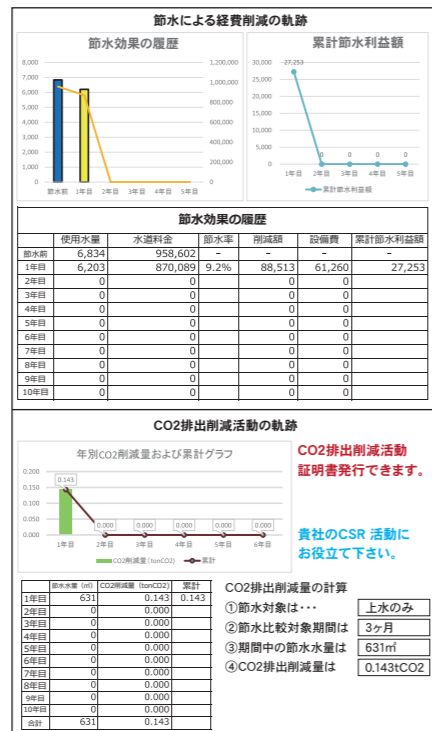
節水による経費削減の軌跡

節水効果の履歴

8,000
7,000
6,000
5,000
4,000
3,000
2,000
1,000
0

1,200,000
1,000,000
800,000
600,000
400,000
200,000
0

節水前 1年目 2年目 3年目 4年目 5年目

累計節水利益額

30,000
25,000
20,000
15,000
10,000
5,000
0

27,253
0 0 0 0

1年目 2年目 3年目 4年目 5年目

累計節水利益額

節水効果の履歴

| | 使用水量 | 水道料金 | 節水率 | 削減額 | 設備費 | 累計節水利益額 |
|---|---|---|---|---|---|---|
| 節水前 | 6,834 | 958,602 | – | – | – | – |
| 1年目 | 6,203 | 870,089 | 9.2% | 88,513 | 61,260 | 27,253 |
| 2年目 | 0 | 0 | | 0 | 0 | |
| 3年目 | 0 | 0 | | 0 | 0 | |
| 4年目 | 0 | 0 | | 0 | 0 | |
| 5年目 | 0 | 0 | | 0 | 0 | |
| 6年目 | 0 | 0 | | 0 | 0 | |
| 7年目 | 0 | 0 | | 0 | 0 | |
| 8年目 | 0 | 0 | | 0 | 0 | |
| 9年目 | 0 | 0 | | 0 | 0 | |
| 10年目 | 0 | 0 | | 0 | 0 | |

CO2排出削減活動の軌跡

年別CO2削減量および累計グラフ

0.200
0.150
0.100
0.050
0.000

0.143
0.000 0.000 0.000 0.000 0.000

1年目 2年目 3年目 4年目 5年目 6年目

CO2削減量（tonCO2） 累計

CO2排出削減活動証明書発行できます。

貴社のCSR 活動にお役立て下さい。

| | 節水水量（㎥） | CO2削減量（tonCO2） | 累計 |
|---|---|---|---|
| 1年目 | 631 | 0.143 | 0.143 |
| 2年目 | 0 | 0.000 | |
| 3年目 | 0 | 0.000 | |
| 4年目 | 0 | 0.000 | |
| 5年目 | 0 | 0.000 | |
| 6年目 | 0 | 0.000 | |
| 7年目 | 0 | 0.000 | |
| 8年目 | 0 | 0.000 | |
| 9年目 | 0 | 0.000 | |
| 10年目 | 0 | 0.000 | |
| 合計 | 631 | 0.143 | |

CO2排出削減量の計算
①節水対象は・・・ 上水のみ
②節水比較対象期間は 3ケ月
③期間中の節水水量は 631㎥
④CO2排出削減量は 0.143tCO2